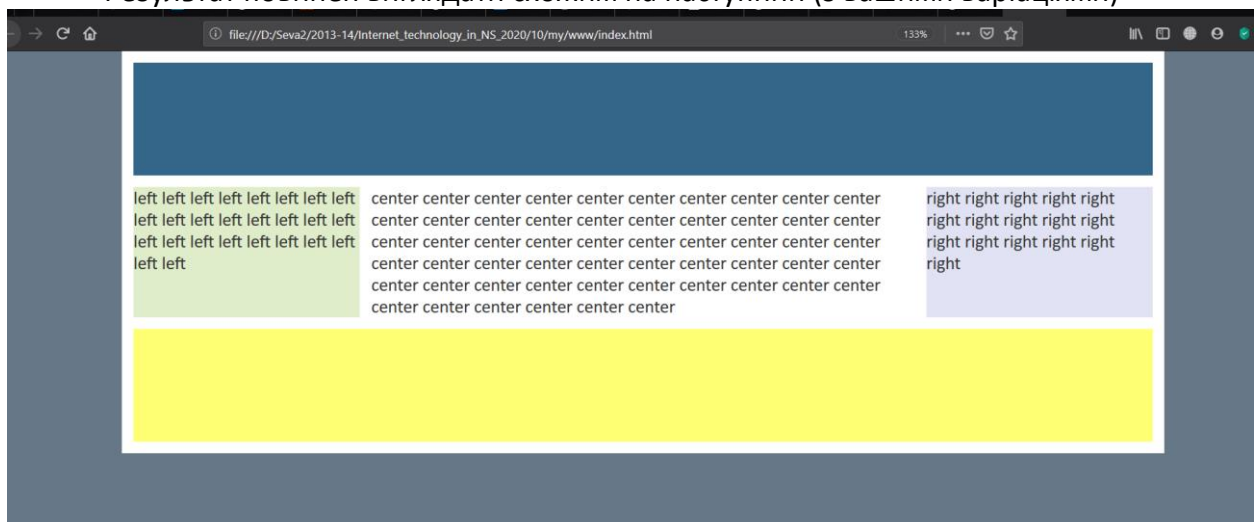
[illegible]

file:///D:/Seva2/2013-14/Internet_technology_in_NS_2020/10/my/www/index.html

133%

left left left left left left left left left left left left left left left left left left left left left left left left left left

center center center center center center center center center center center center center center center center center center center center center center center center center center center center center center center center center center center center center center center center center center center center center center center center center center center center center center center center center center

right right right right right right right right right right right right right right right right